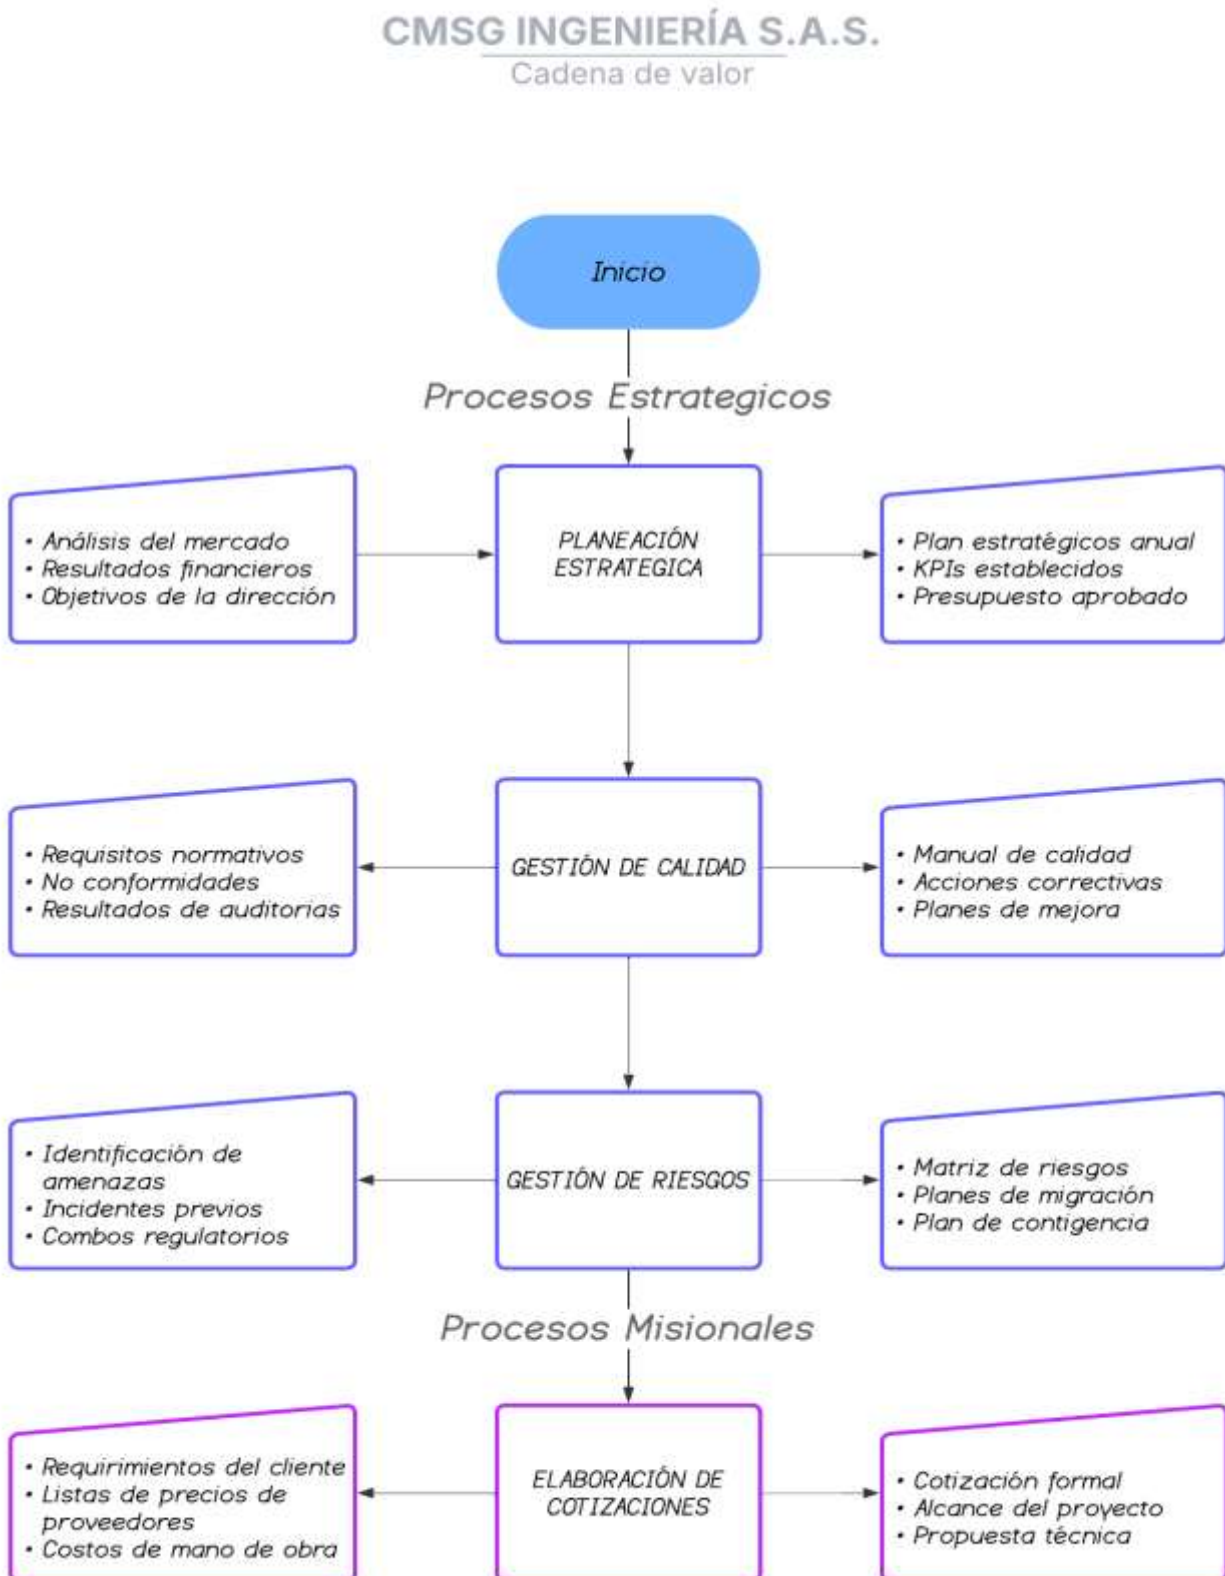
CMSG INGENIERÍA S.A.S.
Cadena de valor

Inicio

Procesos Estrategicos

• Análisis del mercado
• Resultados financieros
• Objetivos de la dirección

PLANEACIÓN ESTRATEGICA

• Plan estratêgicos anual
• KPIs establecidos
• Presupuesto aprobado

• Requisitos normativos
• No conformidades
• Resultados de auditorias

GESTIÓN DE CALIDAD

• Manual de calidad
• Acciones correctivas
• Planes de mejora

• Identificación de amenazas
• Incidentes previos
• Combos regulatorios

GESTIÓN DE RIESGOS

• Matriz de riesgos
• Planes de migración
• Plan de contigencia

Procesos Misionales

• Requirimientos del cliente
• Listas de precios de proveedores
• Costos de mano de obra

ELABORACIÓN DE COTIZACIONES

• Cotización formal
• Alcance del proyecto
• Propuesta técnica